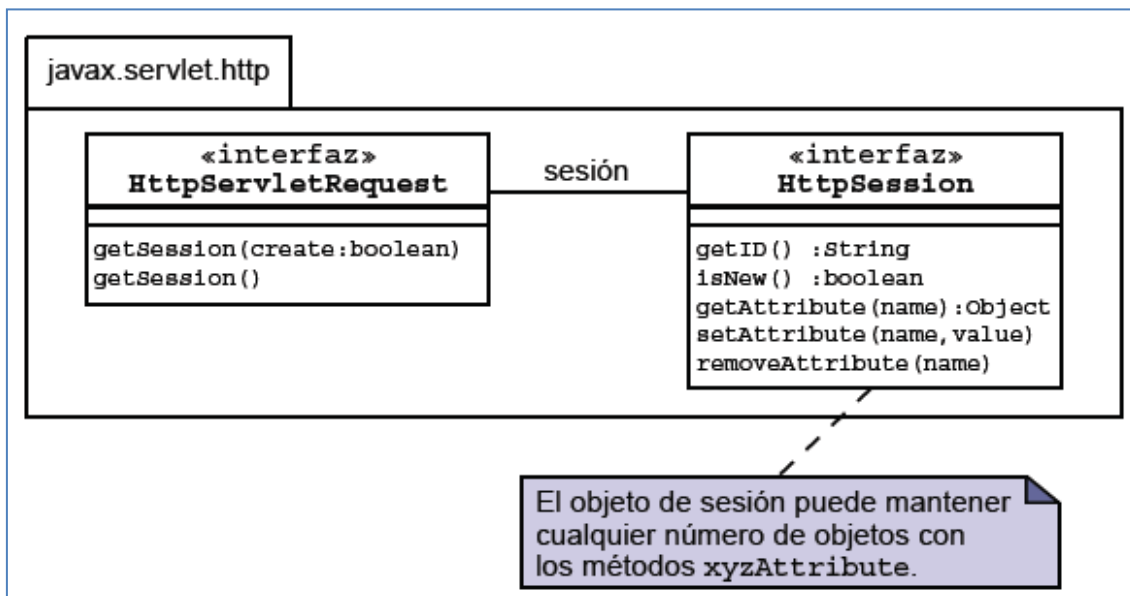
javax.servlet.http

«interfaz»
HttpServletRequest

getSession(create:boolean)
getSession()

sesión

«interfaz»
HttpSession

getID() :String
isNew() :boolean
getAttribute(name):Object
setAttribute(name, value)
removeAttribute(name)

El objeto de sesión puede mantener cualquier número de objetos con los métodos xyzAttribute.